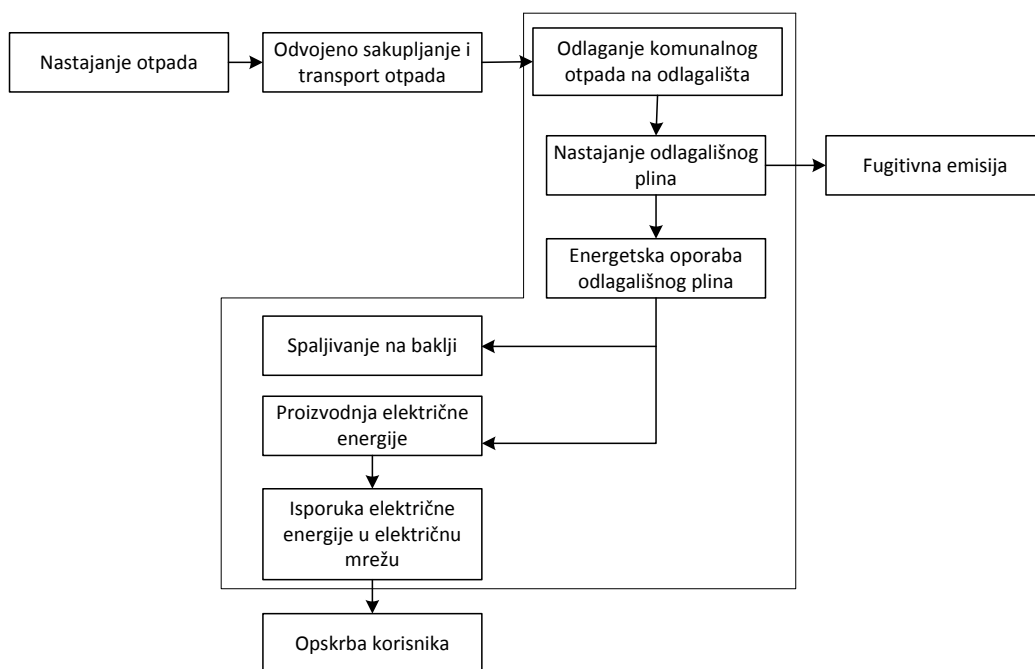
Nastajanje otpada

Odvojeno sakupljanje i transport otpada

Odlaganje komunalnog otpada na odlagališta

Nastajanje odlagališnog plina

Fugitivna emisija

Energetska oporaba odlagališnog plina

Spaljivanje na baklji

Proizvodnja električne energije

Isporuka električne energije u električnu mrežu

Opskrba korisnika